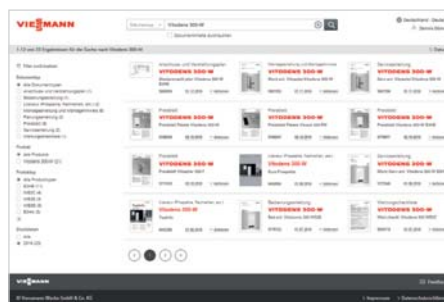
VIESMANN

Vitodens 300-W

VITODENS 300-W
VITODENS 300-W
VITODENS 300-W
VITODENS 300-W
VITODENS 300-W
VITODENS 300-W
Vitodens 300-W
VITODENS 300-W
VITODENS 300-W
Vitodens 300-W
VITODENS 300-W
VITODENS 300-W

VIESMANN

© Viessmann Werke GmbH & Co. KG